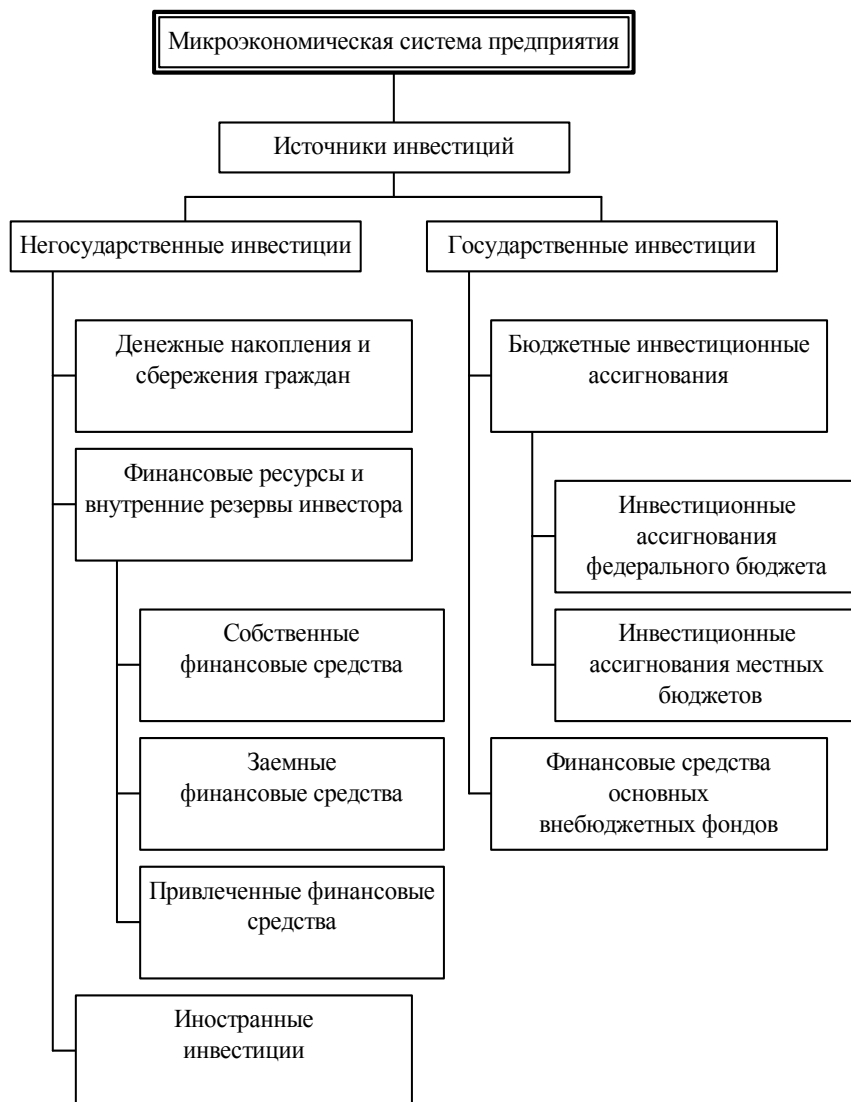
Микроэкономическая система предприятия

Источники инвестиций

Негосударственные инвестиции

Денежные накопления и сбережения граждан

Финансовые ресурсы и внутренние резервы инвестора

Собственные финансовые средства

Заемные финансовые средства

Привлеченные финансовые средства

Иностранные инвестиции

Государственные инвестиции

Бюджетные инвестиционные ассигнования

Инвестиционные ассигнования федерального бюджета

Инвестиционные ассигнования местных бюджетов

Финансовые средства основных внебюджетных фондов